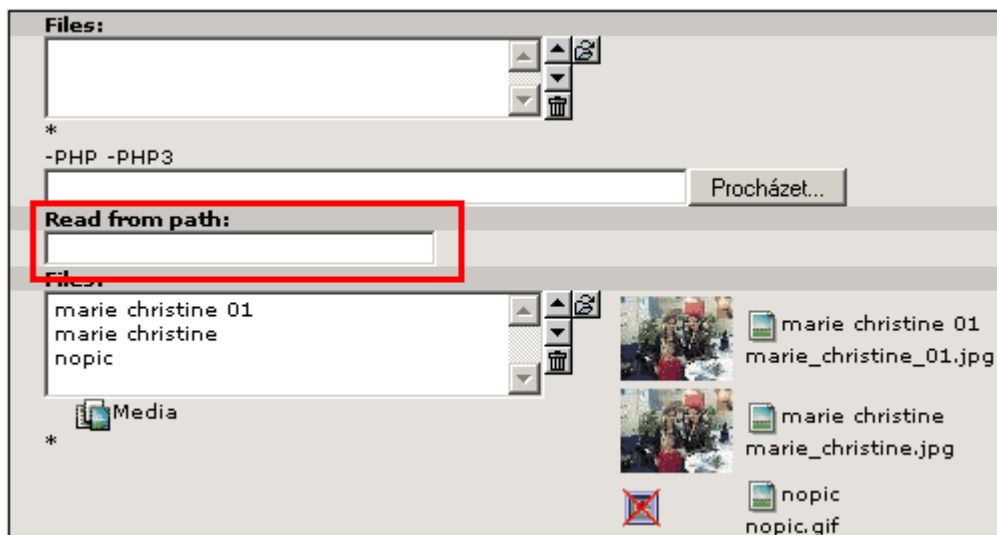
Files:

*

-PHP -PHP3

Procházet...

Read from path:

Files:

marie christine 01
marie christine
nopic

Media

*

marie christine 01
marie_christine_01.jpg

marie christine
marie_christine.jpg

nopic
nopic.gif